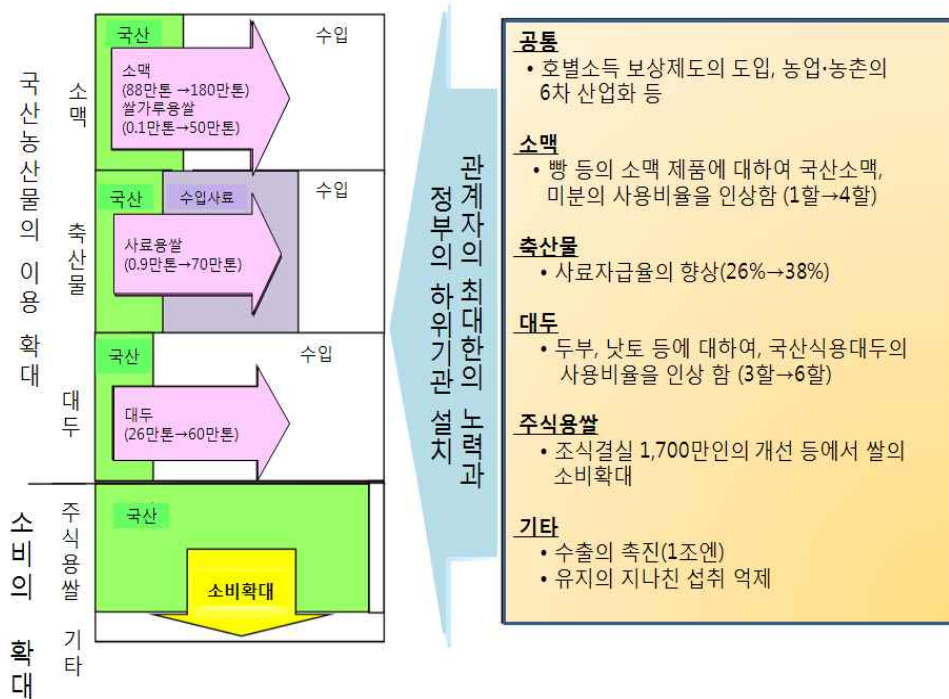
국산농산물의 이용 확대

소맥

국산

수입

소맥
(88만톤 →180만톤)
쌀가루용쌀
(0.1만톤→50만톤)

축산물

국산

수입사료

수입

사료용쌀
(0.9만톤→70만톤)

대두

국산

수입

대두
(26만톤→60만톤)

소비의 확대

주식용쌀

국산

소비확대

기타

관계자의 최대한의 노력과
정부의 하위기관 설치

공통
• 호별소득 보상제도의 도입, 농업·농촌의 6차 산업화 등

소맥
• 빵 등의 소맥 제품에 대하여 국산소맥, 미분의 사용비율을 인상함 (1할→4할)

축산물
• 사료자급율의 향상(26%→38%)

대두
• 두부, 낫토 등에 대하여, 국산식용대두의 사용비율을 인상 함 (3할→6할)

주식용쌀
• 조식결식 1,700만인의 개선 등에서 쌀의 소비확대

기타
• 수출의 촉진(1조엔)
• 유지의 지나친 섭취 억제